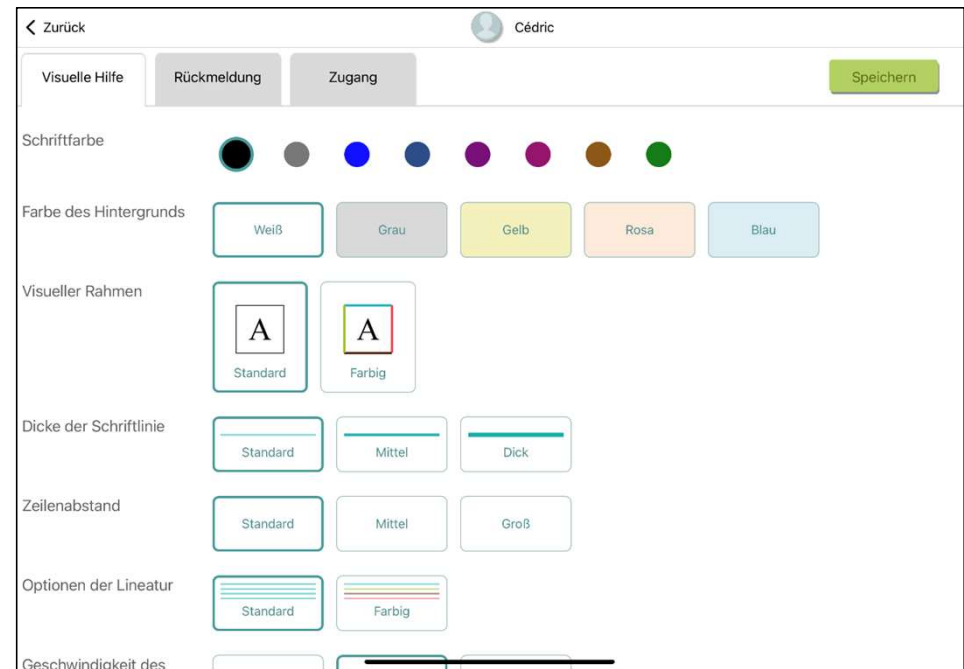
< Zurück

Cédric

Visuelle Hilfe | Rückmeldung | Zugang

Speichern

Schriftfarbe

Farbe des Hintergrunds

Weiß | Grau | Gelb | Rosa | Blau

Visueller Rahmen

A
Standard

A
Farbig

Dicke der Schriftlinie

Standard | Mittel | Dick

Zeilenabstand

Standard | Mittel | Groß

Optionen der Lineatur

Standard | Farbig

Geschwindigkeit des